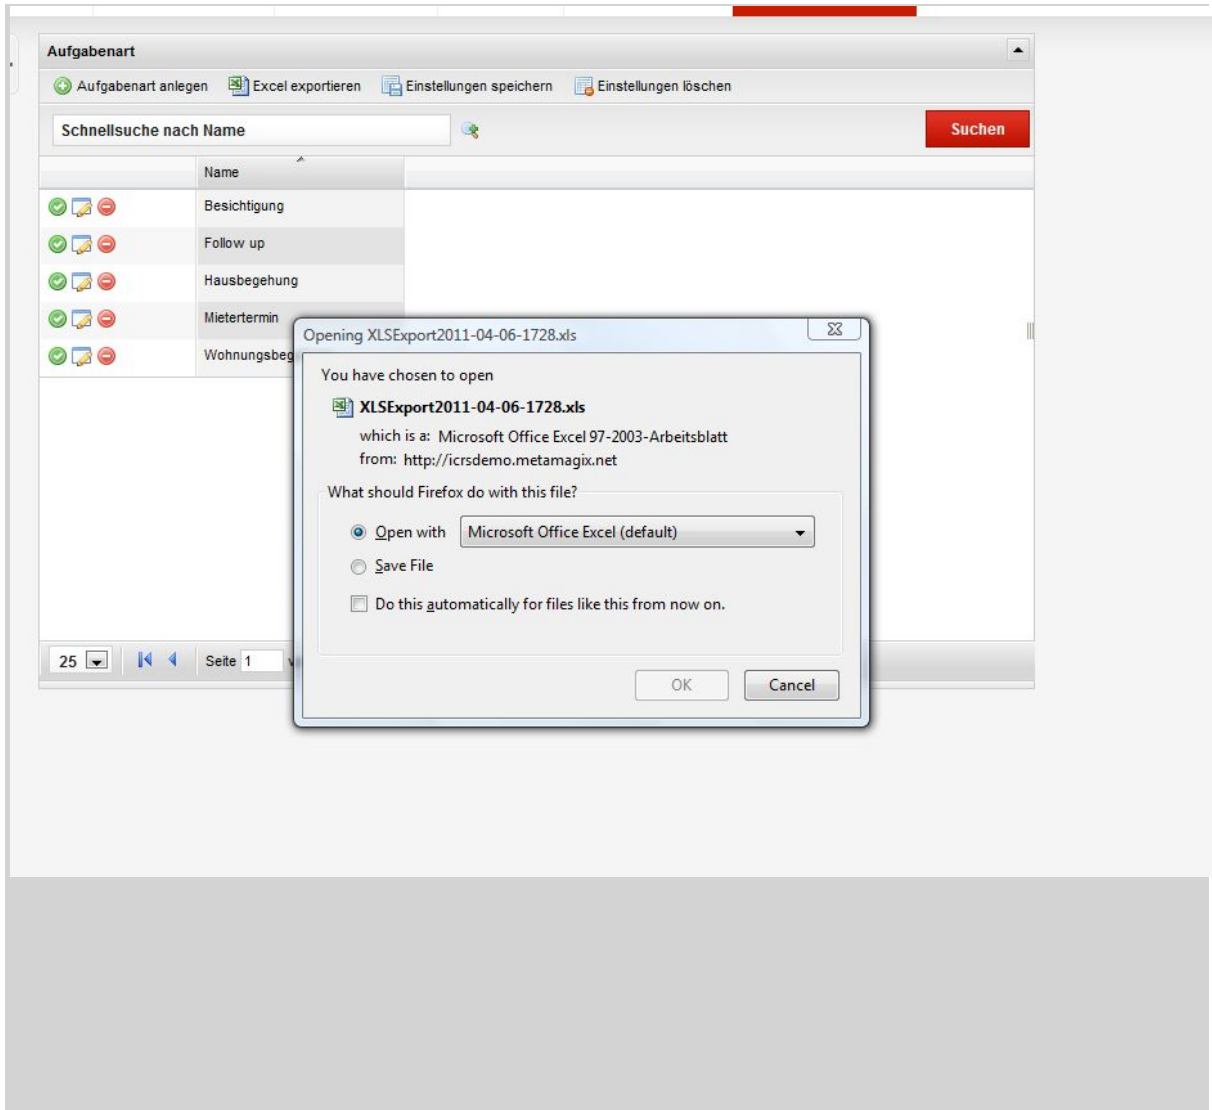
Aufgabenart

Aufgabenart anlegen Excel exportieren Einstellungen speichern Einstellungen löschen

Schnellsuche nach Name

Suchen

| Name |
|---|
| Besichtigung |
| Follow up |
| Hausbegehung |
| Mietertermin |
| Wohnungsbeg |

25 Seite 1

Opening XLSExport2011-04-06-1728.xls

You have chosen to open

XLSExport2011-04-06-1728.xls

which is a: Microsoft Office Excel 97-2003-Arbeitsblatt
from: http://icrsdemo.metamagix.net

What should Firefox do with this file?

Open with Microsoft Office Excel (default)

Save File

Do this automatically for files like this from now on.

OK Cancel